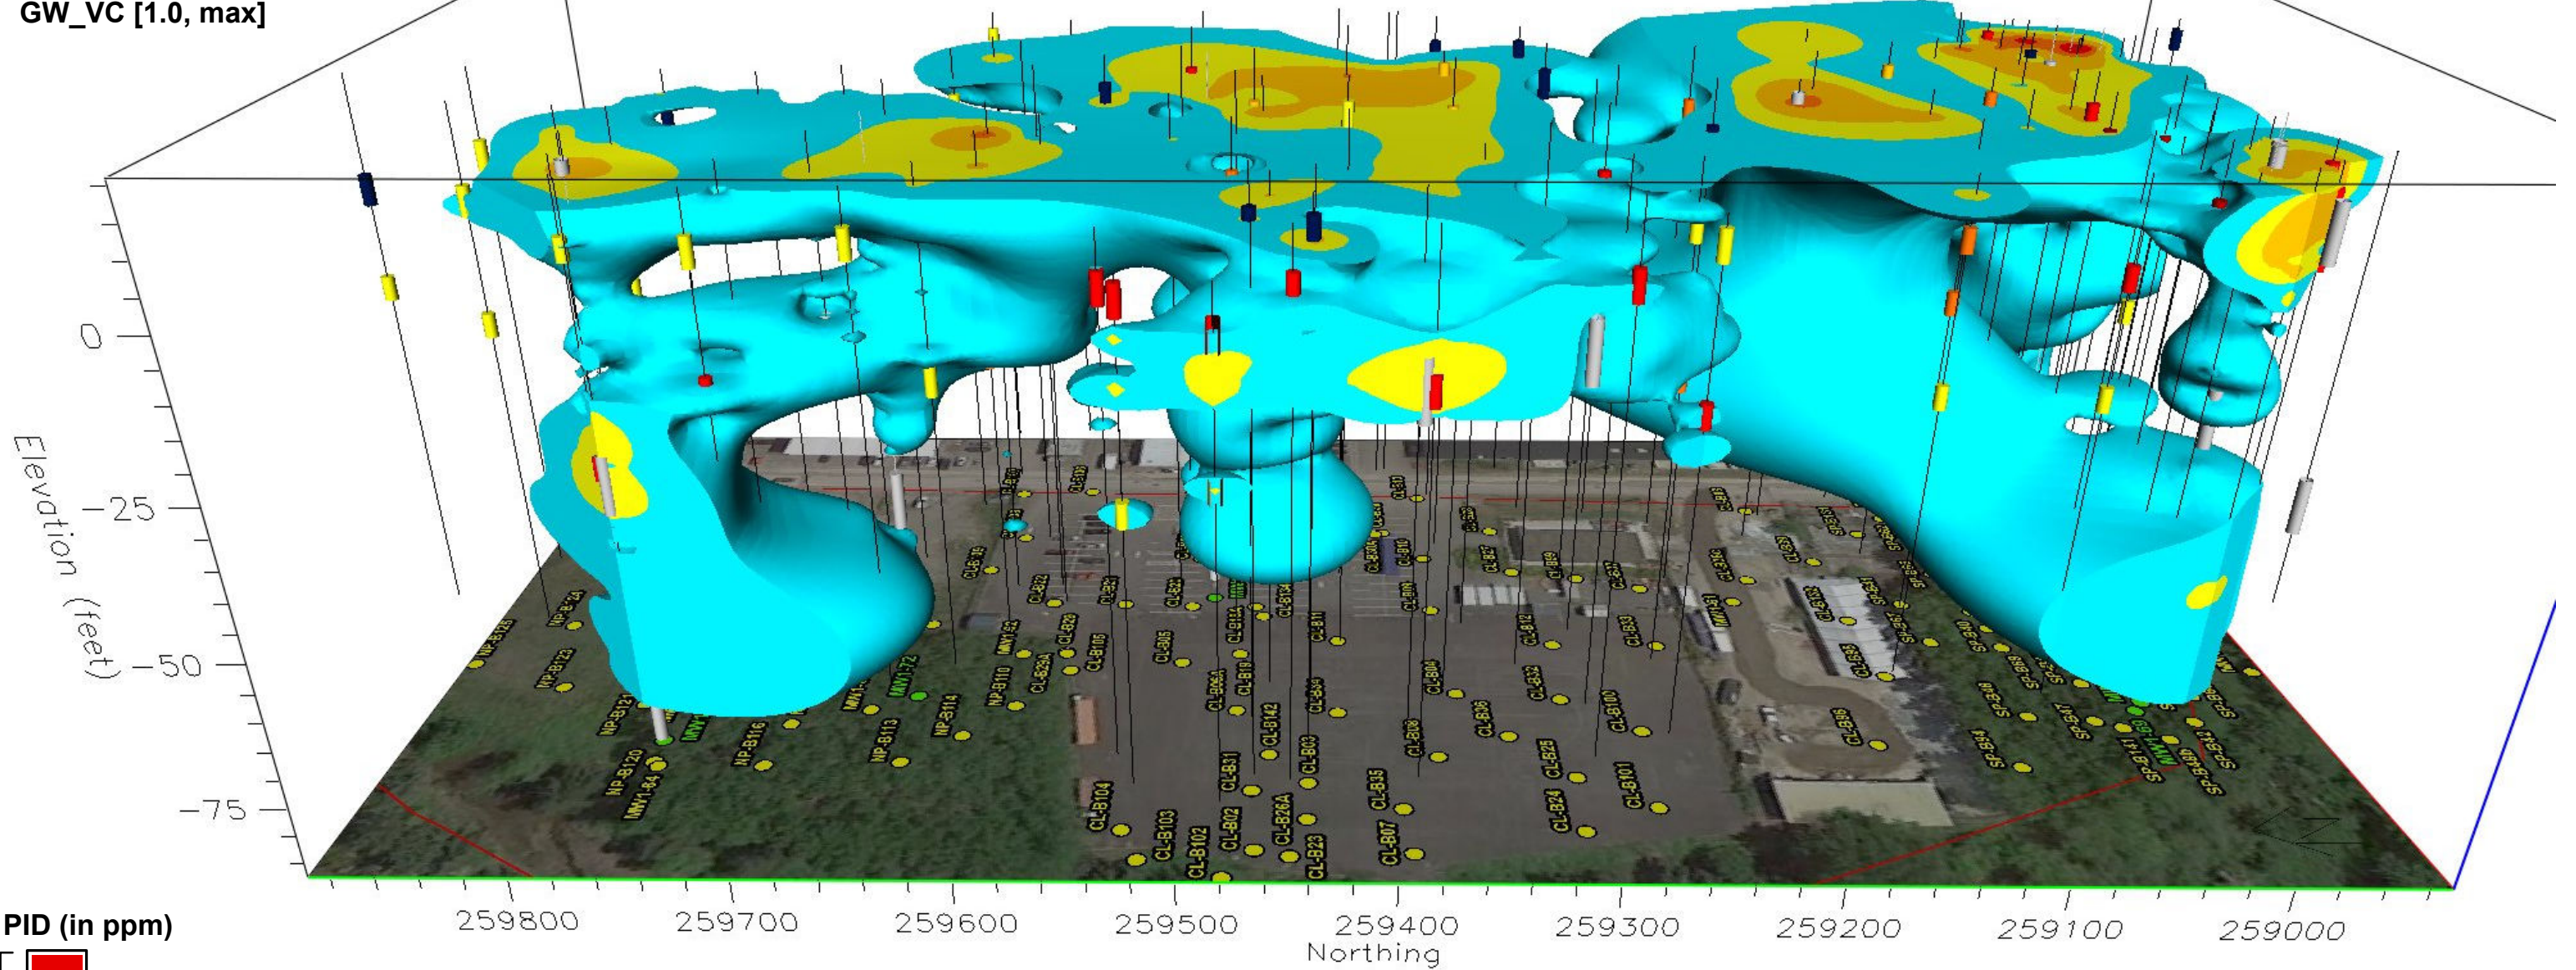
GW_VC [1.0, max]

0
−25
−50
−75
Elevation (feet)

NP-B125
NP-B124
NP-B123
NP-B121
NP-B120
MW1-94
NP-B116
MW1-72
NP-B113
NP-B114
NP-B110
CL-B105
CL-B103
CL-B104
CL-B102
CL-B02
CL-B31
CL-B26A
CL-B23
CL-B03
CL-B07
CL-B35
CL-B24
CL-B25
CL-B101
CL-B100
CL-B86
SP-B94
SP-B47
SP-B141
MW1-69
SP-B140
SP-B142

259800
259700
259600
259500
259400
259300
259200
259100
259000
Northing

PID (in ppm)